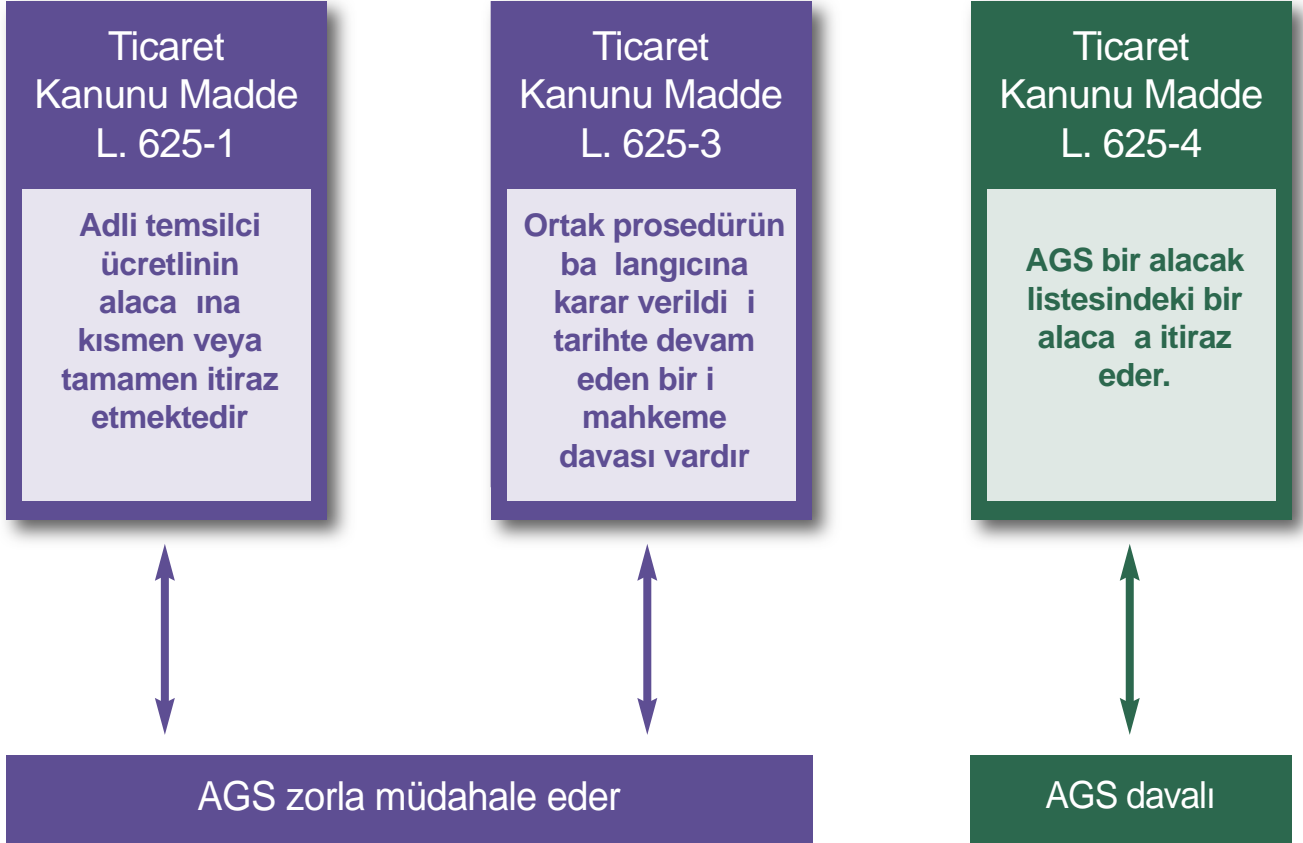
Ticaret Kanunu Madde L. 625-1

Adli temsilci ücretlinin alaca ına kısmen veya tamamen itiraz etmektedir

Ticaret Kanunu Madde L. 625-3

Ortak prosedürün ba langıcına karar verildi i tarihte devam eden bir i mahkeme davası vardır

Ticaret Kanunu Madde L. 625-4

AGS bir alacak listesindeki bir alaca a itiraz eder.

AGS zorla müdahale eder

AGS davalı